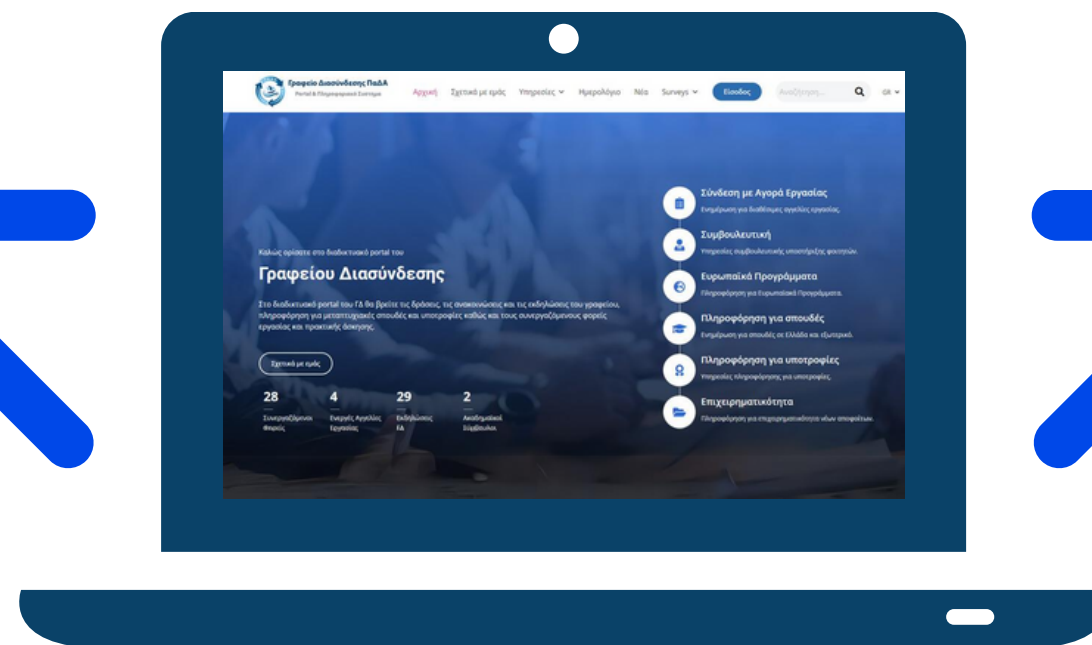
Γραφείο Διασύνδεσης ΠαΔΑ
Portal & Πληροφοριακό Σύστημα

Αρχική Σχετικά με εμάς Υπηρεσίες Ημερολόγιο Νέα Surveys Είσοδος Αναζήτηση... GR

Καλώς ορίσατε στο διαδικτυακό portal του

Γραφείου Διασύνδεσης

Στο διαδικτυακό portal του ΓΔ θα βρείτε τις δράσεις, τις ανακοινώσεις και τις εκδηλώσεις του γραφείου, πληροφόρηση για μεταπτυχιακές σπουδές και υποτροφίες καθώς και τους συνεργαζόμενους φορείς εργασίας και πρακτικής άσκησης.

Σχετικά με εμάς

28
Συνεργαζόμενοι Φορείς

4
Ενεργές Αγγελίες Εργασίας

29
Εκδηλώσεις ΓΔ

2
Ακαδημαϊκοί Σύμβουλοι

Σύνδεση με Αγορά Εργασίας
Ενημέρωση για διαθέσιμες αγγελίες εργασίας.

Συμβουλευτική
Υπηρεσίες συμβουλευτικής υποστήριξης φοιτητών.

Ευρωπαϊκά Προγράμματα
Πληροφόρηση για Ευρωπαϊκά Προγράμματα.

Πληροφόρηση για σπουδές
Ενημέρωση για σπουδές σε Ελλάδα και εξωτερικό.

Πληροφόρηση για υποτροφίες
Υπηρεσίες πληροφόρησης για υποτροφίες.

Επιχειρηματικότητα
Πληροφόρηση για επιχειρηματικότητα νέων αποφοίτων.